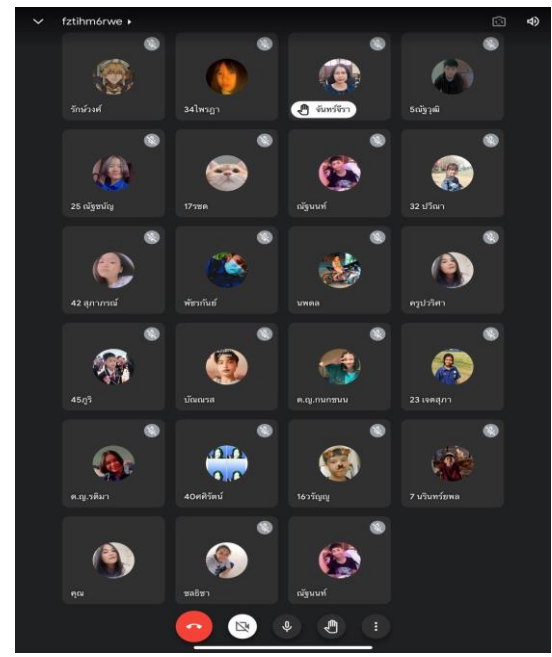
fztihmórwe ▸

รักวงศ์

34ไพรฎา

จันทร์จิรา

5ณัฐวุฒิ

25 ณัฐชนัญ

17รชต

ณัฐนนท์

32 ปริณา

42 สุภาภรณ์

พัชรภัษย์

นพดล

ครูปวริศา

45ภูริ

บัณณรส

ด.ญ.กนกชนน

23 เจตสุภา

ด.ญ.รติมา

40ศศิรัตน์

16วรัญญู

7 นรินทร์ยพล

คุณ

ชลธิชา

ณัฐนนท์